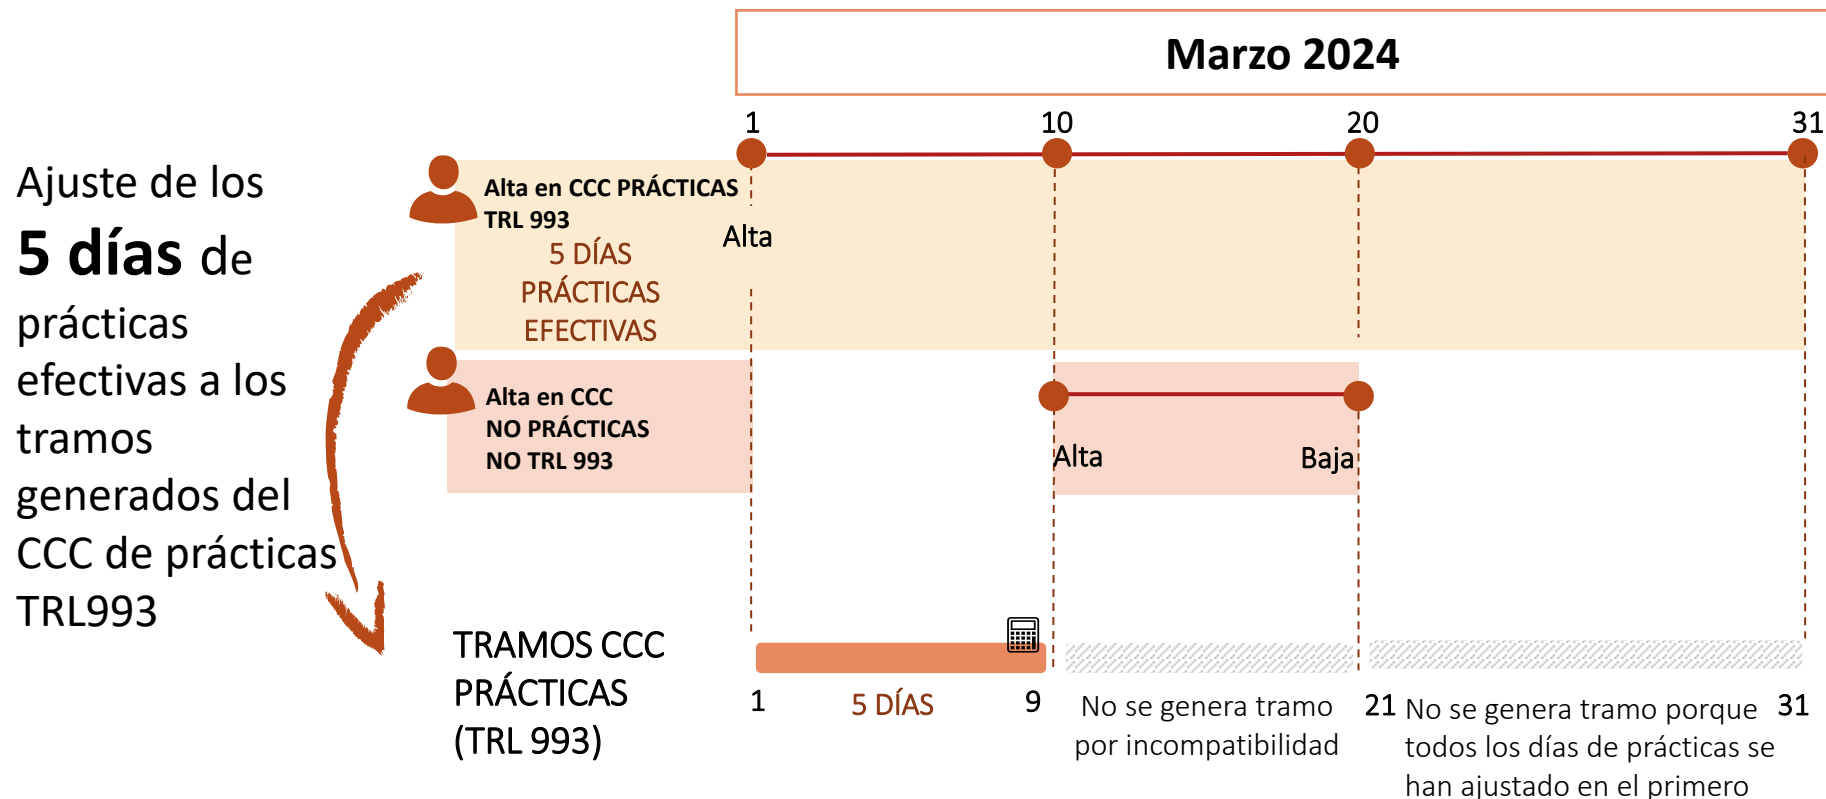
Marzo 2024

1
10
20
31

Ajuste de los **5 días** de prácticas efectivas a los tramos generados del CCC de prácticas TRL993

Alta en CCC PRÁCTICAS TRL 993
5 DÍAS PRÁCTICAS EFECTIVAS
Alta

Alta en CCC NO PRÁCTICAS NO TRL 993
Alta
Baja

TRAMOS CCC PRÁCTICAS (TRL 993)
1
5 DÍAS
9
No se genera tramo por incompatibilidad
21
No se genera tramo porque todos los días de prácticas se han ajustado en el primero
31